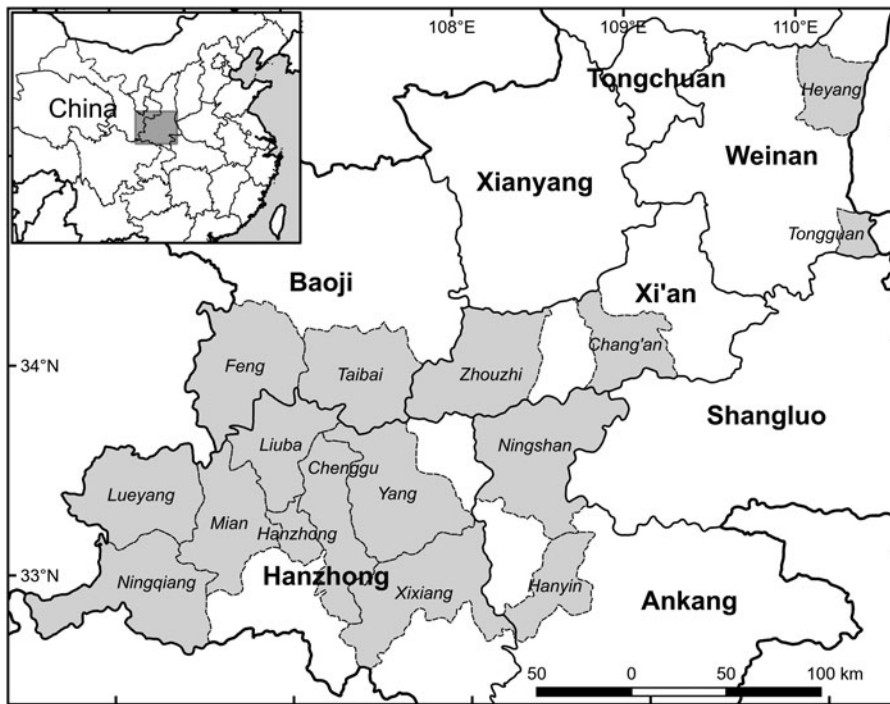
China

108°E
109°E
110°E

Tongchuan
Heyang
Weinan
Xianyang
Tongguan
Baoji
Xi'an
Chang'an
34°N
Feng
Taibai
Zhouzhi
Shangluo
Liuba
Ningshan
Chenggu
Lueyang
Yang
Mian
Hanzhong
33°N
Hanzhong
Ningqiang
Xixiang
Hanyin
Ankang

50 0 50 100 km